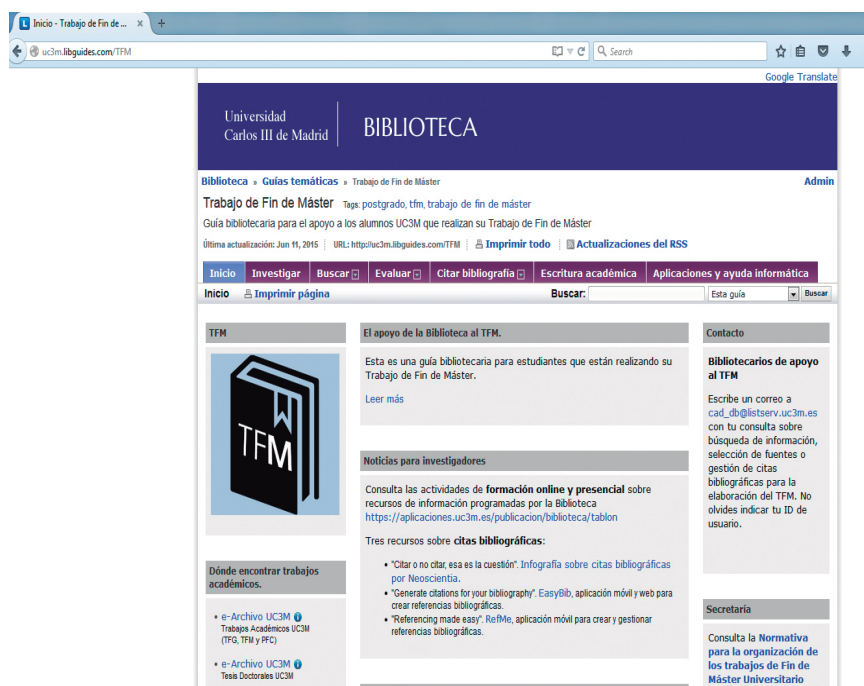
Inicio - Trabajo de Fin de ...

uc3m.libguides.com/TFM

Search

Google Translate

Universidad Carlos III de Madrid

BIBLIOTECA

Biblioteca » Guías temáticas » Trabajo de Fin de Máster

Admin

Trabajo de Fin de Máster Tags: postgrado, tfm, trabajo de fin de máster

Guía bibliotecaria para el apoyo a los alumnos UC3M que realizan su Trabajo de Fin de Máster

Última actualización: Jun 11, 2015 | URL: http://uc3m.libguides.com/TFM | Imprimir todo | Actualizaciones del RSS

Inicio | Investigar | Buscar | Evaluar | Citar bibliografía | Escritura académica | Aplicaciones y ayuda informática

Inicio Imprimir página

Buscar: Esta guía Buscar

TFM

TFM

Dónde encontrar trabajos académicos.

• e-Archivo UC3M
Trabajos Académicos UC3M (TFG, TFM y PFC)

• e-Archivo UC3M
Tesis Doctorales UC3M

El apoyo de la Biblioteca al TFM.

Esta es una guía bibliotecaria para estudiantes que están realizando su Trabajo de Fin de Máster.

Leer más

Noticias para investigadores

Consulta las actividades de formación online y presencial sobre recursos de información programadas por la Biblioteca https://aplicaciones.uc3m.es/publicacion/biblioteca/tablon

Tres recursos sobre citas bibliográficas:

• "Citar o no citar, esa es la cuestión". Infografía sobre citas bibliográficas por Neoscientia.
• "Generate citations for your bibliography". EasyBib, aplicación móvil y web para crear referencias bibliográficas.
• "Referencing made easy". RefMe, aplicación móvil para crear y gestionar referencias bibliográficas.

Contacto

Bibliotecarios de apoyo al TFM

Escribe un correo a cad_db@listserv.uc3m.es con tu consulta sobre búsqueda de información, selección de fuentes o gestión de citas bibliográficas para la elaboración del TFM. No olvides indicar tu ID de usuario.

Secretaría

Consulta la Normativa para la organización de los trabajos de Fin de Máster Universitario